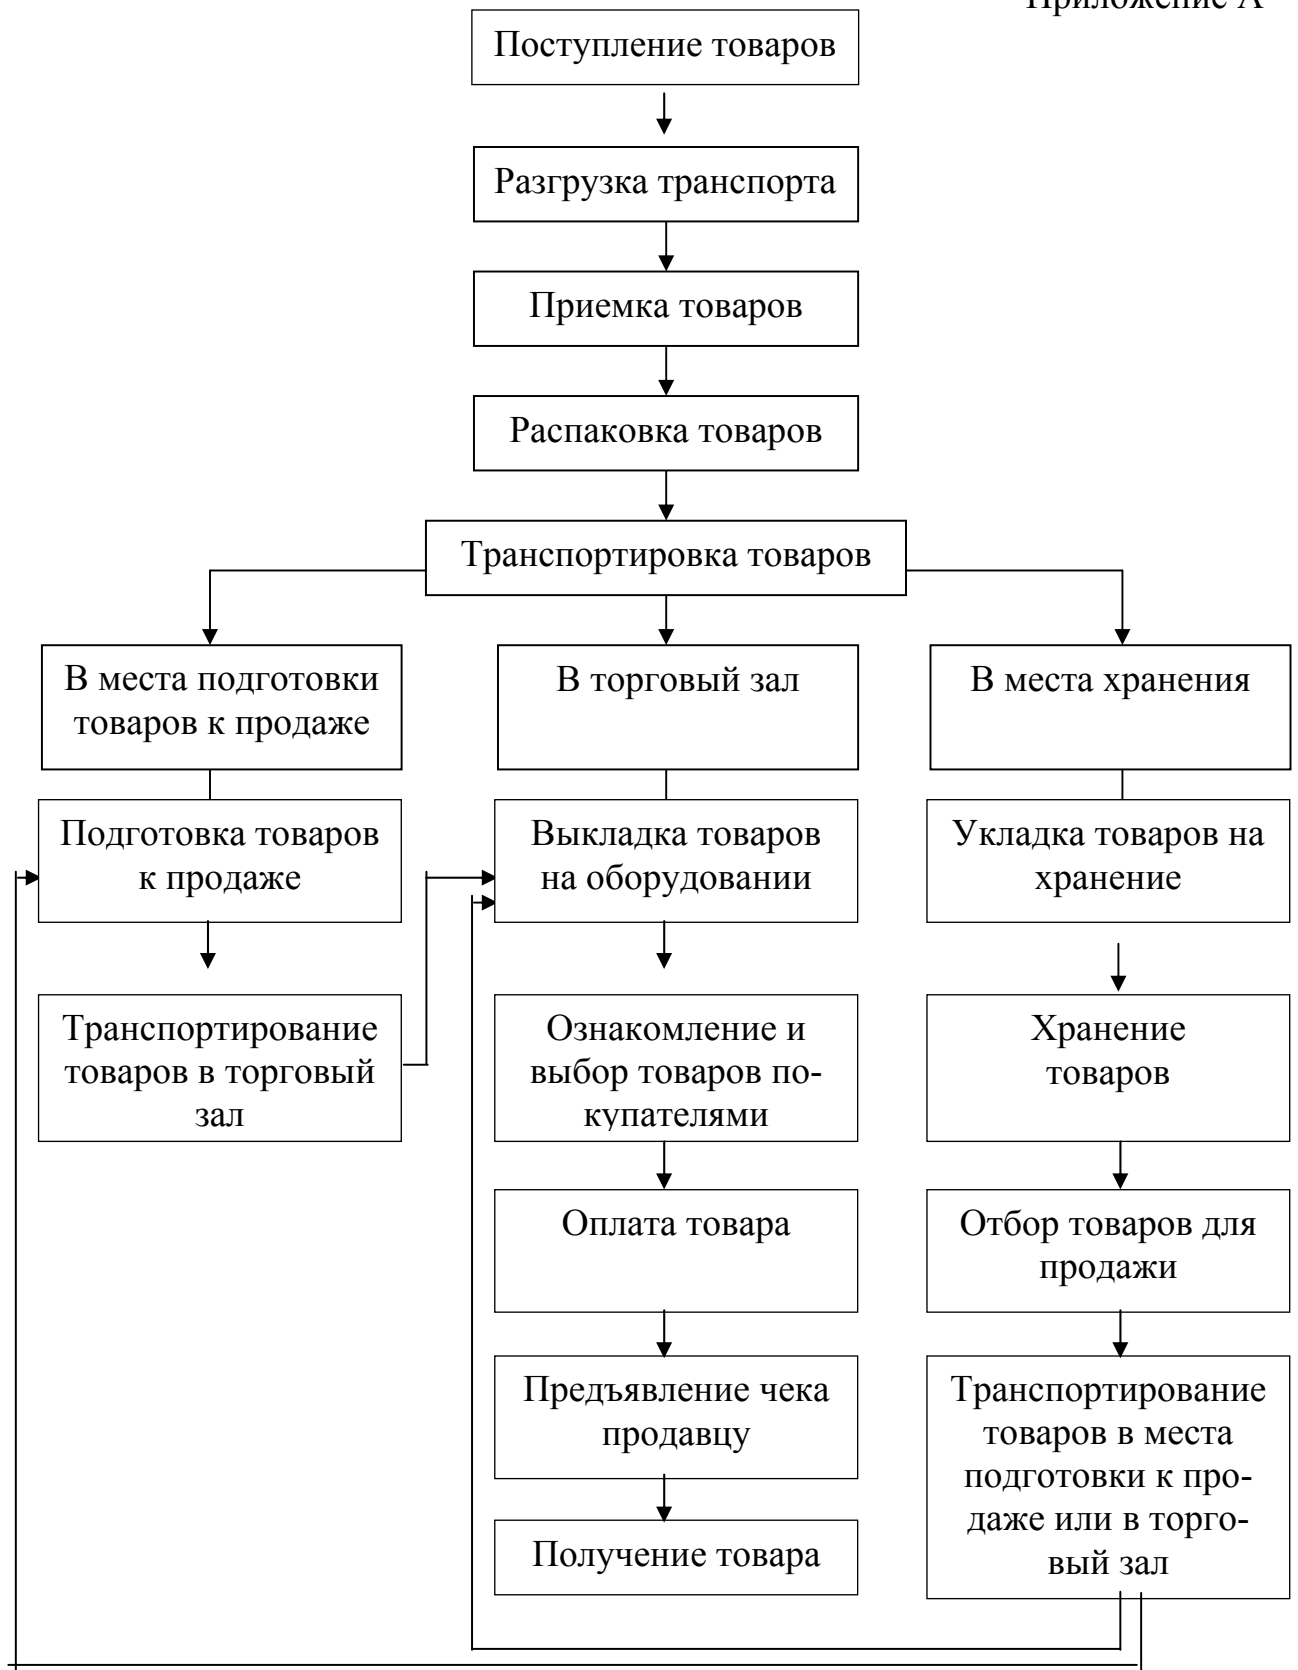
Приложение А

Поступление товаров

Разгрузка транспорта

Приемка товаров

Распаковка товаров

Транспортировка товаров

В места подготовки товаров к продаже

Подготовка товаров к продаже

Транспортирование товаров в торговый зал

В торговый зал

Выкладка товаров на оборудовании

Ознакомление и выбор товаров покупателями

Оплата товара

Предъявление чека продавцу

Получение товара

В места хранения

Укладка товаров на хранение

Хранение товаров

Отбор товаров для продажи

Транспортирование товаров в места подготовки к продаже или в торговый зал